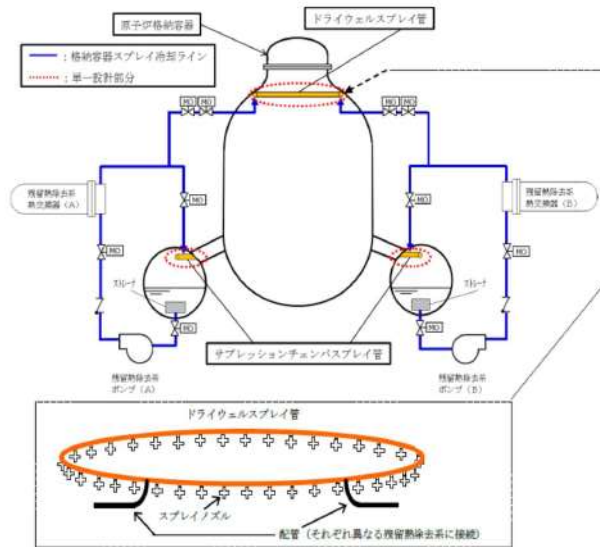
原子炉格納容器

ドライウェルスプレイ管

：格納容器スプレイ冷却ライン

：単一設計部分

MO MO

MO MO

残留熱除去系
熱交換器（A）

残留熱除去系
熱交換器（B）

MO

MO

MO

MO

ストレーナ

ストレーナ

MO

MO

サプレッションチェンバスプレイ管

残留熱除去系
ポンプ（A）

残留熱除去系
ポンプ（B）

ドライウェルスプレイ管

スプレイノズル

配管（それぞれ異なる残留熱除去系に接続）